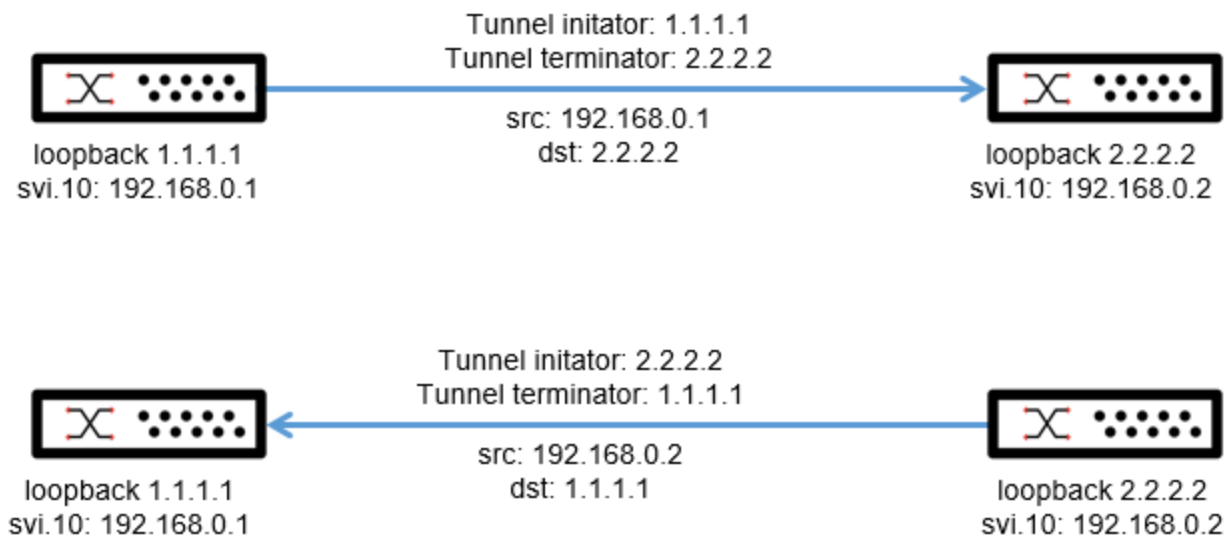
Tunnel initator: 1.1.1.1
Tunnel terminator: 2.2.2.2

src: 192.168.0.1
dst: 2.2.2.2

loopback 1.1.1.1
svi.10: 192.168.0.1

loopback 2.2.2.2
svi.10: 192.168.0.2

Tunnel initator: 2.2.2.2
Tunnel terminator: 1.1.1.1

src: 192.168.0.2
dst: 1.1.1.1

loopback 1.1.1.1
svi.10: 192.168.0.1

loopback 2.2.2.2
svi.10: 192.168.0.2